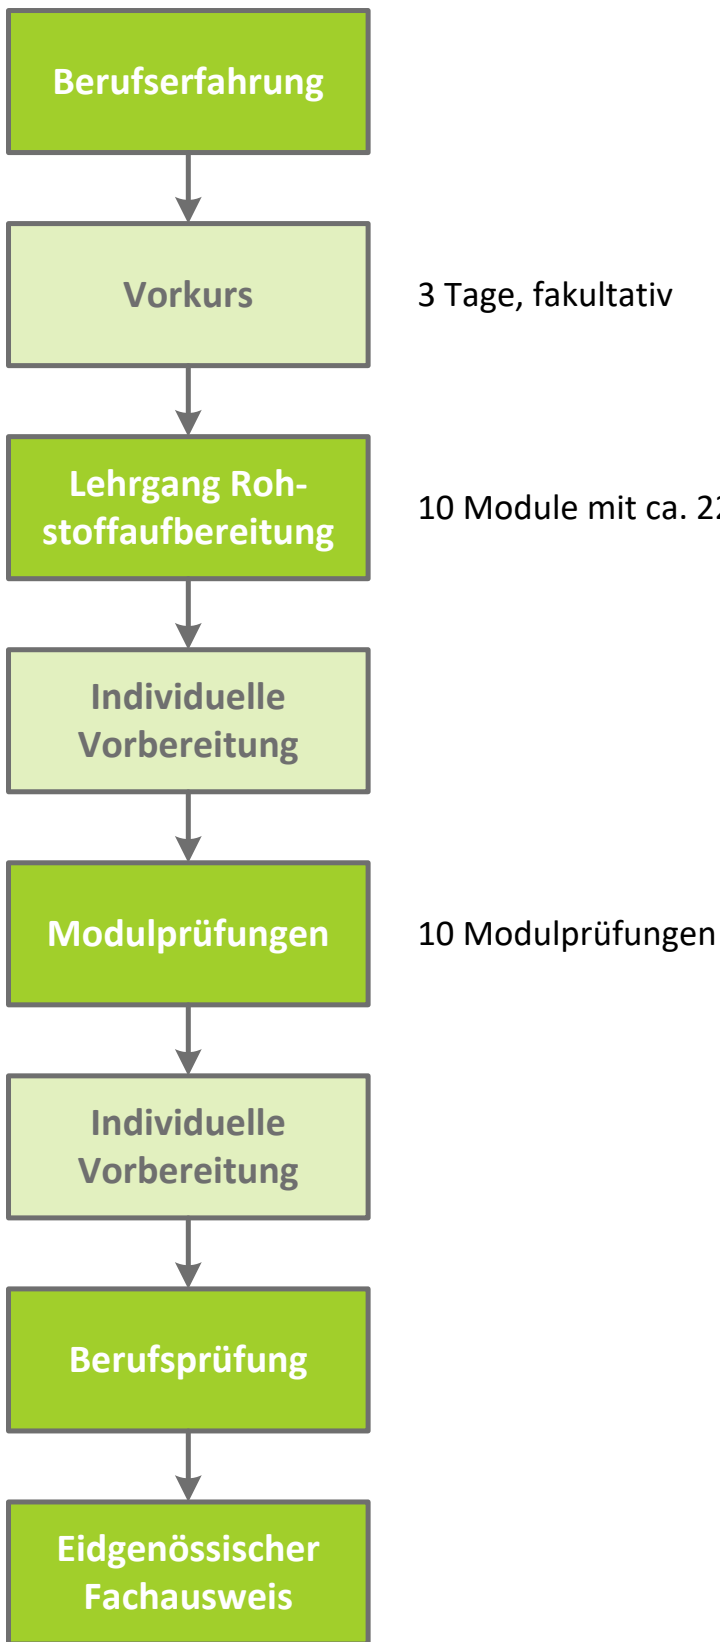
Berufserfahrung

Vorkurs

3 Tage, fakultativ

Lehrgang Rohstoffaufbereitung

10 Module mit ca. 2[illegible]

Individuelle Vorbereitung

Modulprüfungen

10 Modulprüfungen

Individuelle Vorbereitung

Berufsprüfung

Eidgenössischer Fachausweis